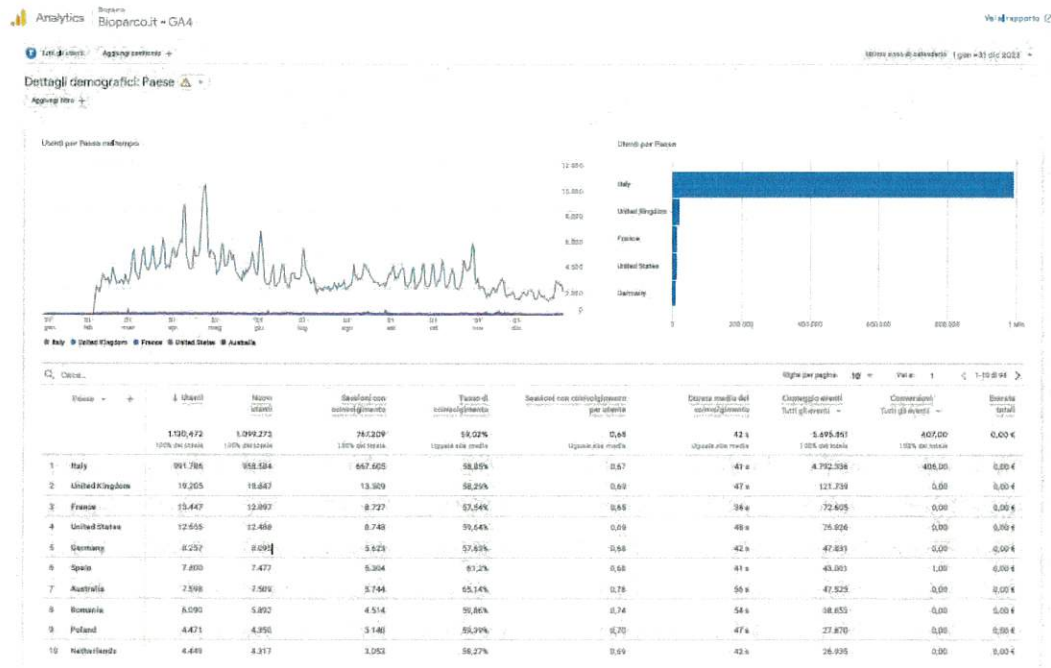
Analytics Bioparco Bioparco.it - GA4

Vedi rapporto

Tutti gli utenti Aggiungi confronto +

Ultimo anno di calendario 1 gen - 31 dic 2023

Dettagli demografici: Paese

Aggiungi filtro +

Utenti per Paese nel tempo

12.000
10.000
8.000
6.000
4.000
2.000
0

01 gen 01 feb 01 mar 01 apr 01 mag 01 giu 01 lug 01 ago 01 set 01 ott 01 nov 01 dic

● Italy ● United Kingdom ● France ● United States ● Australia

Utenti per Paese

Italy
United Kingdom
France
United States
Germany

0 200.000 400.000 600.000 800.000 1 Mln

Cerca...

Righe per pagina: 10 Vai a: 1 1-10 di 94

| | Paese | ↓ Utenti | Nuovi utenti | Sessioni con coinvolgimento | Tasso di coinvolgimento | Sessioni con coinvolgimento per utente | Durata media del coinvolgimento | Conteggio eventi Tutti gli eventi | Conversioni Tutti gli eventi | Entrate totali |
|---|---|---|---|---|---|---|---|---|---|---|
| | | 1.130.472 100% del totale | 1.099.273 100% del totale | 762.209 100% del totale | 59,02% Uguale alla media | 0,68 Uguale alla media | 42 s Uguale alla media | 5.495.861 100% del totale | 407,00 100% del totale | 0,00 € |
| 1 | Italy | 991.786 | 958.584 | 667.605 | 58,85% | 0,67 | 41 s | 4.792.936 | 406,00 | 0,00 € |
| 2 | United Kingdom | 19.205 | 18.847 | 13.509 | 58,25% | 0,69 | 47 s | 121.739 | 0,00 | 0,00 € |
| 3 | France | 13.447 | 12.897 | 8.727 | 57,54% | 0,65 | 34 s | 72.605 | 0,00 | 0,00 € |
| 4 | United States | 12.655 | 12.468 | 8.748 | 59,64% | 0,69 | 49 s | 75.926 | 0,00 | 0,00 € |
| 5 | Germany | 8.257 | 8.095 | 5.623 | 57,63% | 0,68 | 42 s | 47.831 | 0,00 | 0,00 € |
| 6 | Spain | 7.600 | 7.477 | 5.304 | 61,2% | 0,68 | 41 s | 43.003 | 1,00 | 0,00 € |
| 7 | Australia | 7.598 | 7.509 | 5.744 | 65,14% | 0,76 | 56 s | 47.525 | 0,00 | 0,00 € |
| 8 | Romania | 6.090 | 5.892 | 4.514 | 59,86% | 0,74 | 54 s | 38.655 | 0,00 | 0,00 € |
| 9 | Poland | 4.471 | 4.350 | 3.146 | 59,39% | 0,70 | 47 s | 27.870 | 0,00 | 0,00 € |
| 10 | Netherlands | 4.449 | 4.317 | 3.053 | 58,27% | 0,69 | 42 s | 26.935 | 0,00 | 0,00 € |